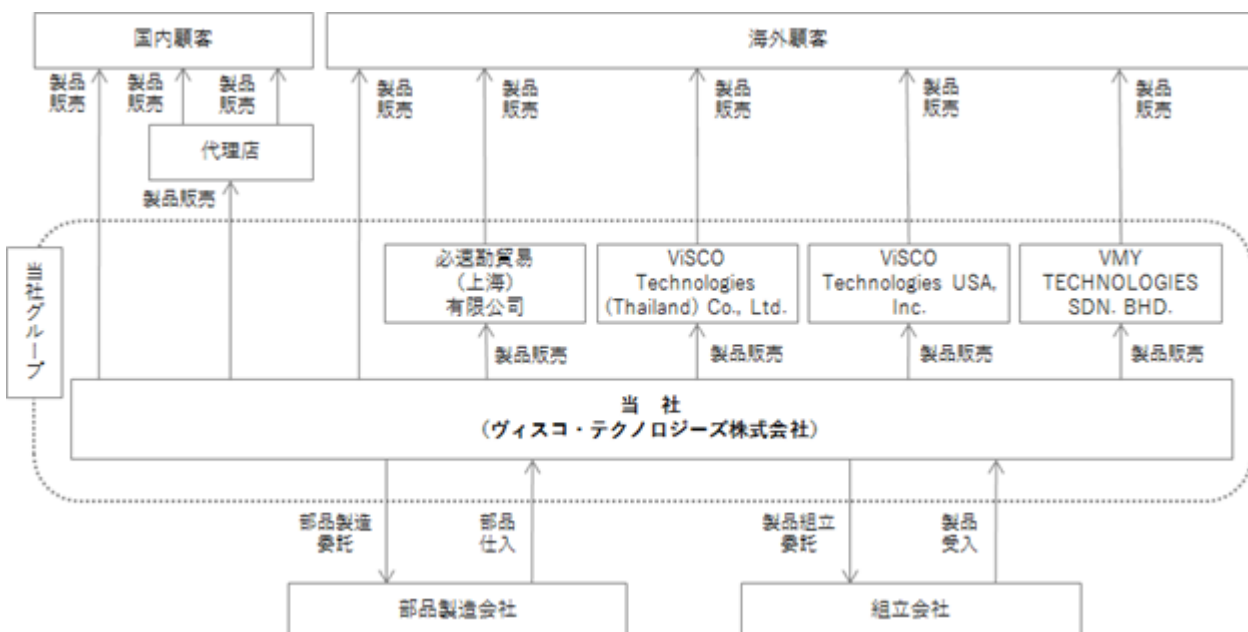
国内顧客

海外顧客

製品販売

製品販売

製品販売

代理店

製品販売

製品販売

製品販売

製品販売

製品販売

製品販売

当社グループ

必通勤貿易（上海）有限公司

ViSCO Technologies (Thailand) Co., Ltd.

ViSCO Technologies USA, Inc.

VMY TECHNOLOGIES SDN. BHD.

製品販売

製品販売

製品販売

製品販売

当　社
（ヴィスコ・テクノロジーズ株式会社）

部品製造委託

部品仕入

製品組立委託

製品受入

部品製造会社

組立会社